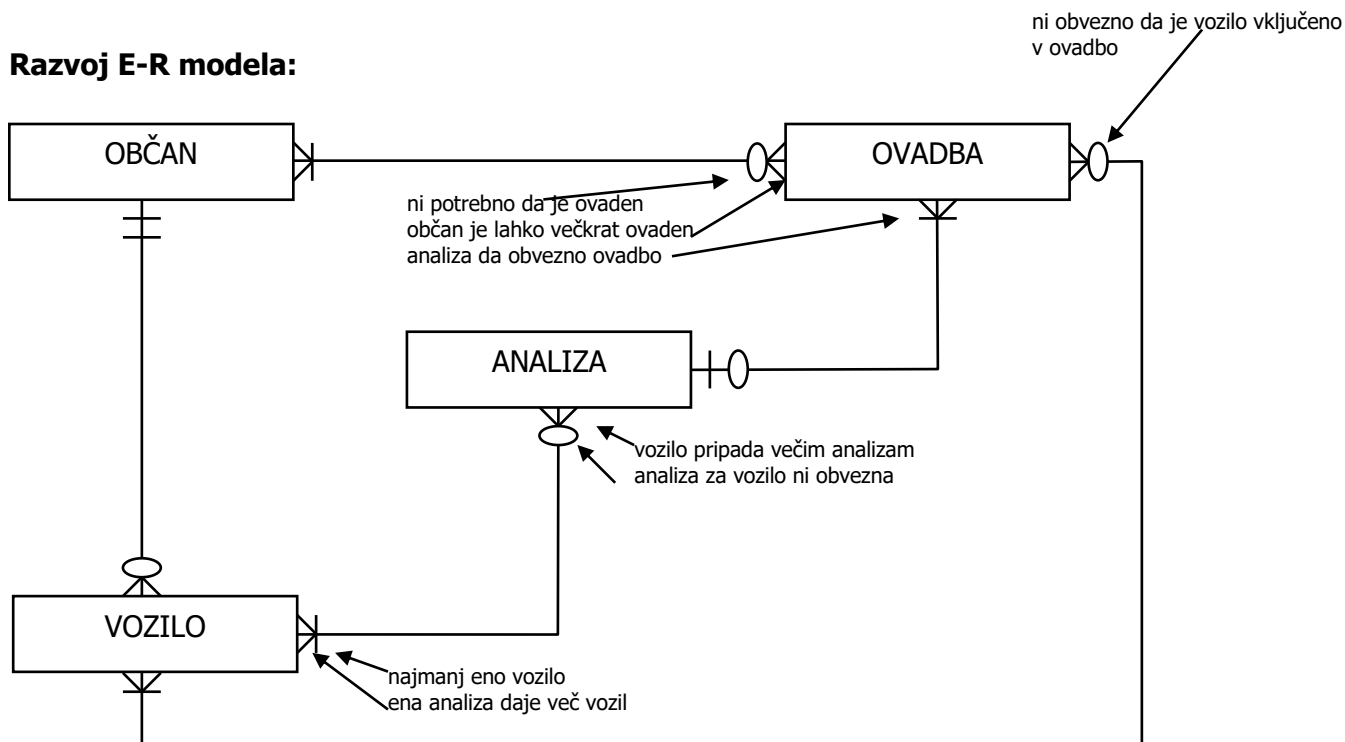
Razvoj E-R modela:

ni obvezno da je vozilo vključeno v ovadbo

OBČAN

OVADBA

ni potrebno da je ovaden
občan je lahko večkrat ovaden
analiza da obvezno ovadbo

ANALIZA

vozilo pripada večim analizam
analiza za vozilo ni obvezna

VOZILO

najmanj eno vozilo
ena analiza daje več vozil